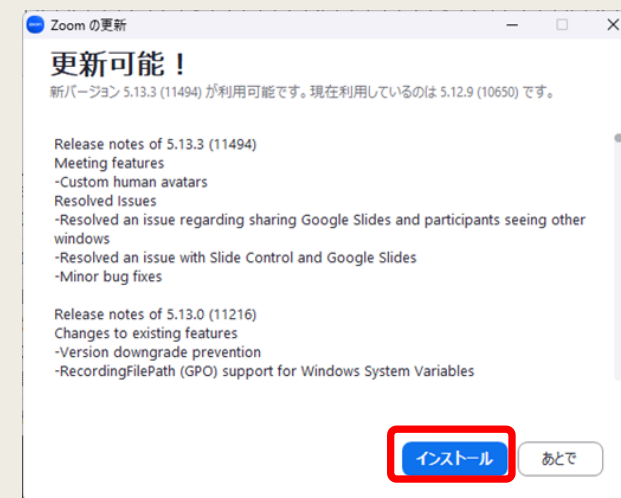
Zoom の更新

更新可能！

新バージョン 5.13.3 (11494) が利用可能です。現在利用しているのは 5.12.9 (10650) です。

Release notes of 5.13.3 (11494)
Meeting features
-Custom human avatars
Resolved Issues
-Resolved an issue regarding sharing Google Slides and participants seeing other windows
-Resolved an issue with Slide Control and Google Slides
-Minor bug fixes

Release notes of 5.13.0 (11216)
Changes to existing features
-Version downgrade prevention
-RecordingFilePath (GPO) support for Windows System Variables

インストール

あとで